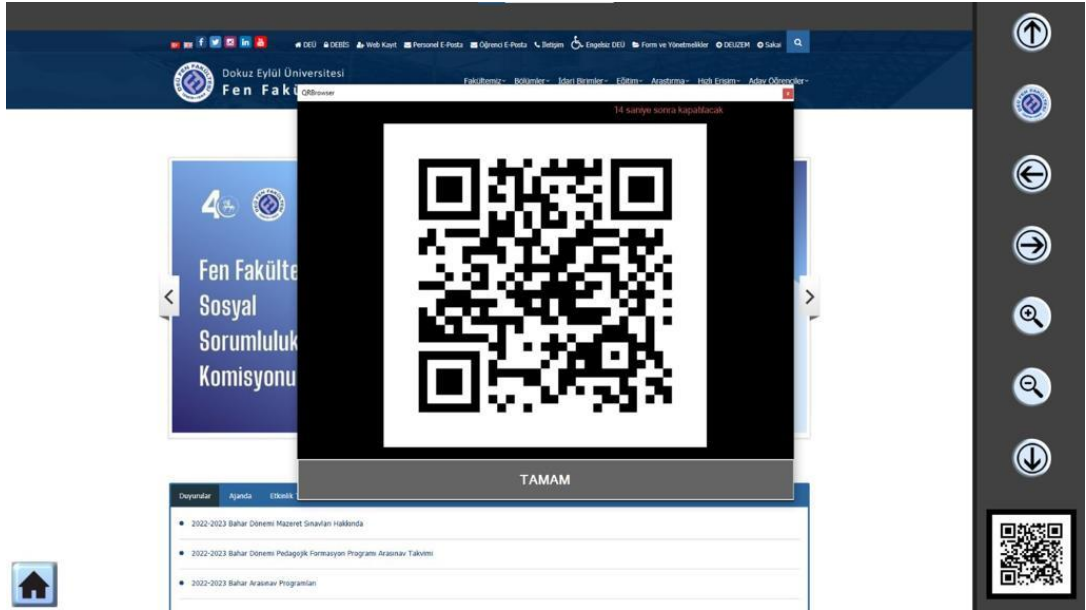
DEÜ DEBİS Web Kayıt Personel E-Posta Öğrenci E-Posta İletişim Engelsiz DEÜ Form ve Yönetmelikler DEUZEM Sakai

Dokuz Eylül Üniversitesi
Fen Faku

Fakültemiz Bölümler İdari Birimler Eğitim Araştırma Hızlı Erişim Aday Öğrenciler

QRBrowser

14 saniye sonra kapatılacak

TAMAM

40

Fen Fakülte
Sosyal
Sorumluluk
Komisyonu

Duyurular Ajanda Etkinlik

2022-2023 Bahar Dönemi Mazeret Sınavları Hakkında

2022-2023 Bahar Dönemi Pedagojik Formasyon Programı Arasınav Takvimi

2022-2023 Bahar Arasınav Programları